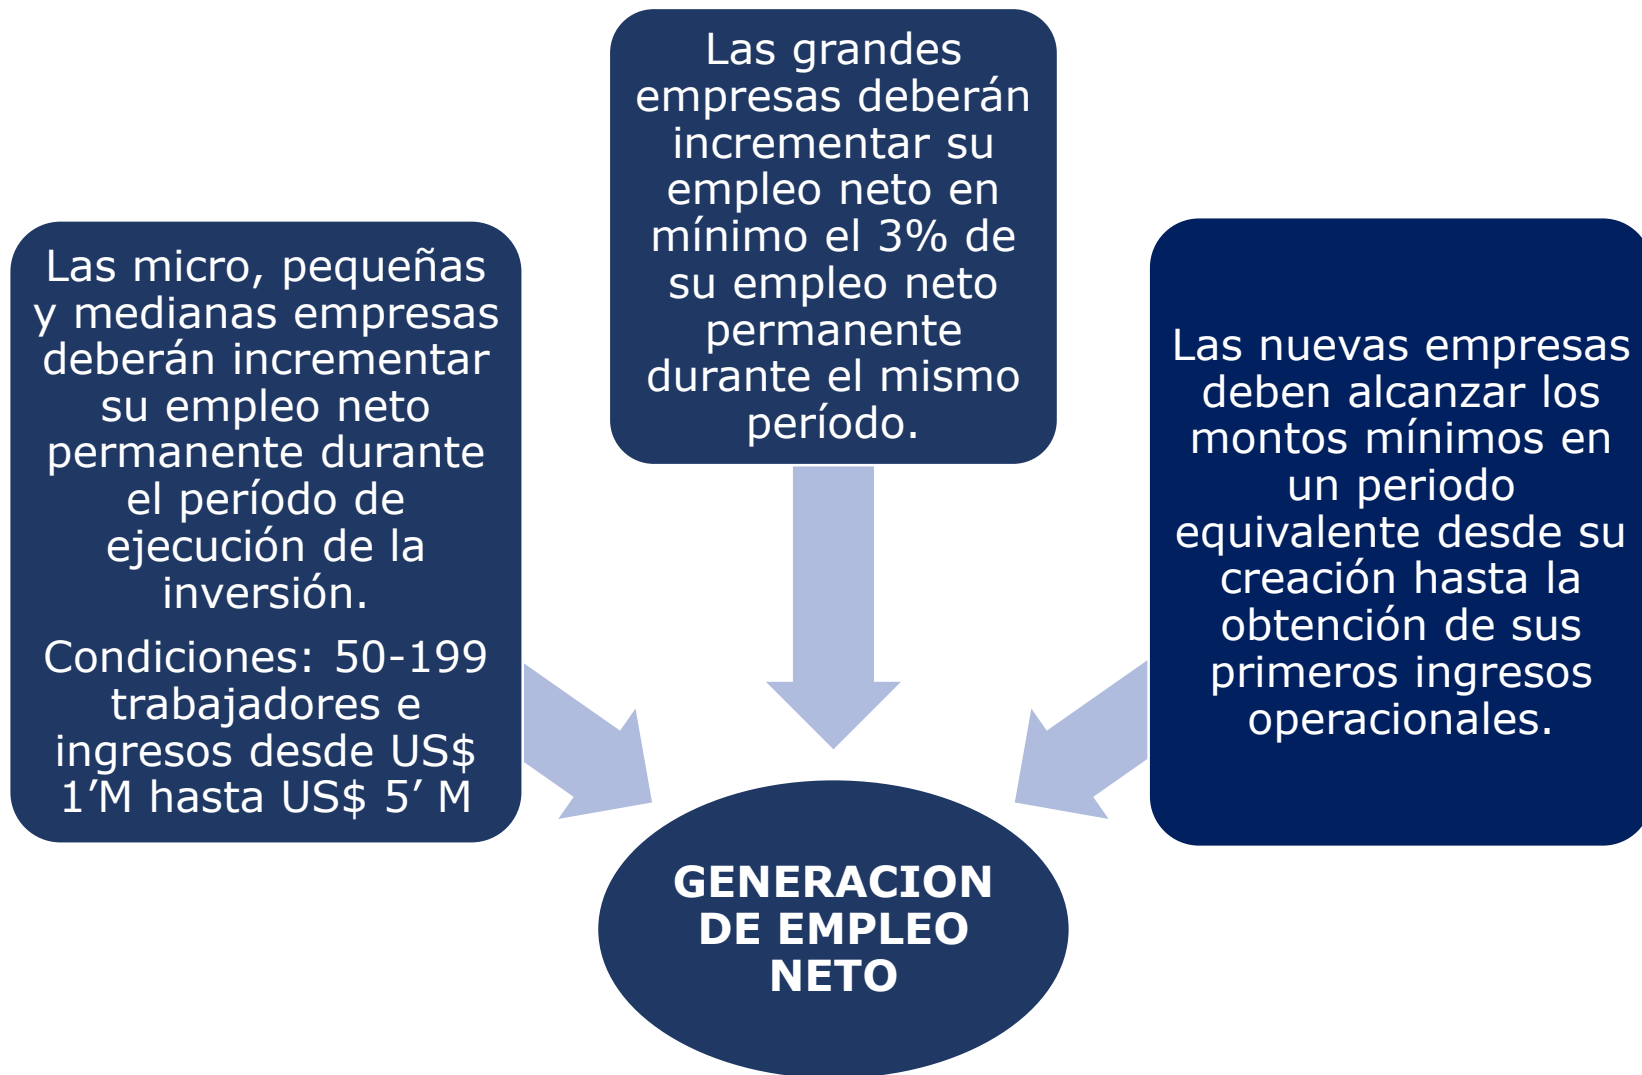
Las micro, pequeñas y medianas empresas deberán incrementar su empleo neto permanente durante el período de ejecución de la inversión.

Condiciones: 50-199 trabajadores e ingresos desde US$ 1'M hasta US$ 5' M

Las grandes empresas deberán incrementar su empleo neto en mínimo el 3% de su empleo neto permanente durante el mismo período.

Las nuevas empresas deben alcanzar los montos mínimos en un periodo equivalente desde su creación hasta la obtención de sus primeros ingresos operacionales.

GENERACION DE EMPLEO NETO